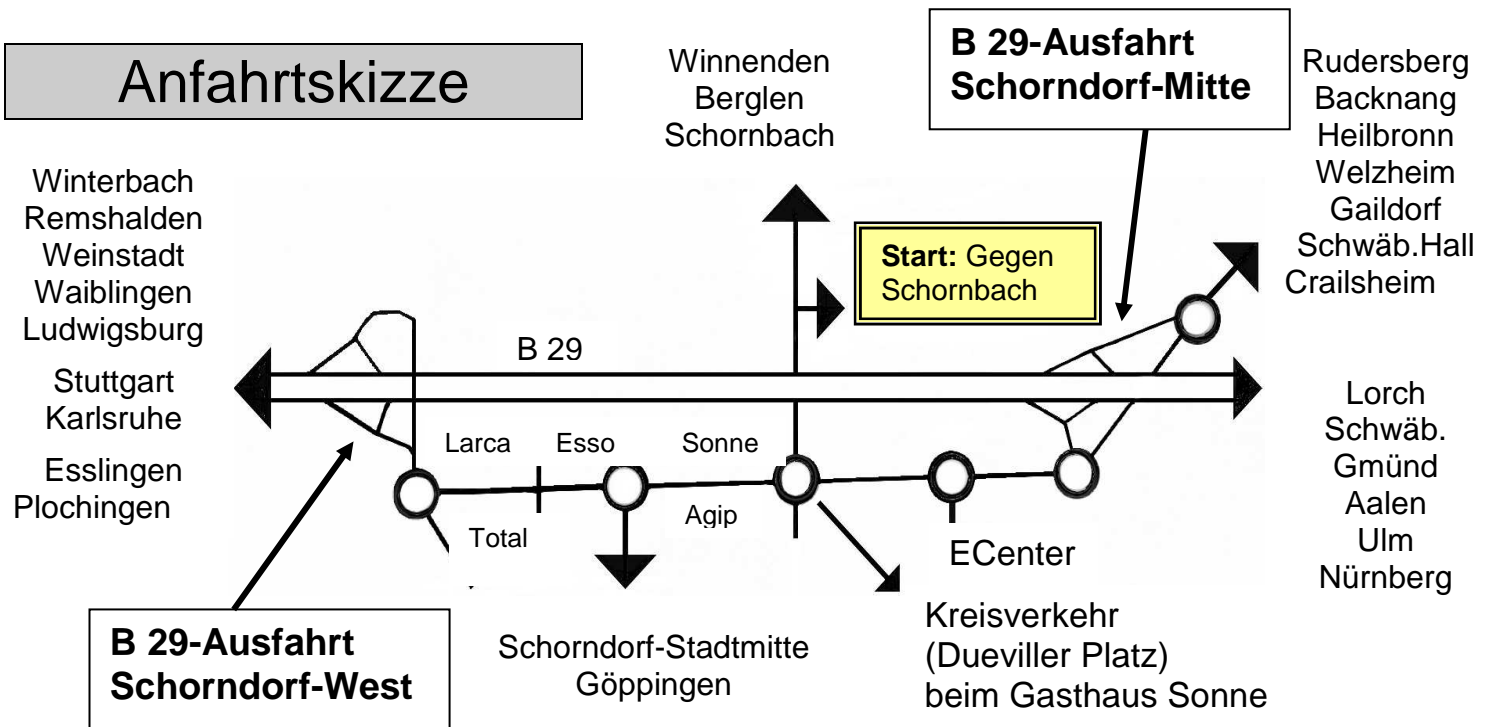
Anfahrtskizze

Winnenden
Berglen
Schornbach

B 29-Ausfahrt
Schorndorf-Mitte

Rudersberg
Backnang
Heilbronn
Welzheim
Gaildorf
Schwäb.Hall
Crailsheim

Winterbach
Remshalden
Weinstadt
Waiblingen
Ludwigsburg

Stuttgart
Karlsruhe

Esslingen
Plochingen

**Start:** Gegen Schornbach

B 29

Lorch
Schwäb.
Gmünd
Aalen
Ulm
Nürnberg

Larca
Esso
Sonne
Total
Agip
ECenter

B 29-Ausfahrt
Schorndorf-West

Schorndorf-Stadtmitte
Göppingen

Kreisverkehr
(Dueviller Platz)
beim Gasthaus Sonne